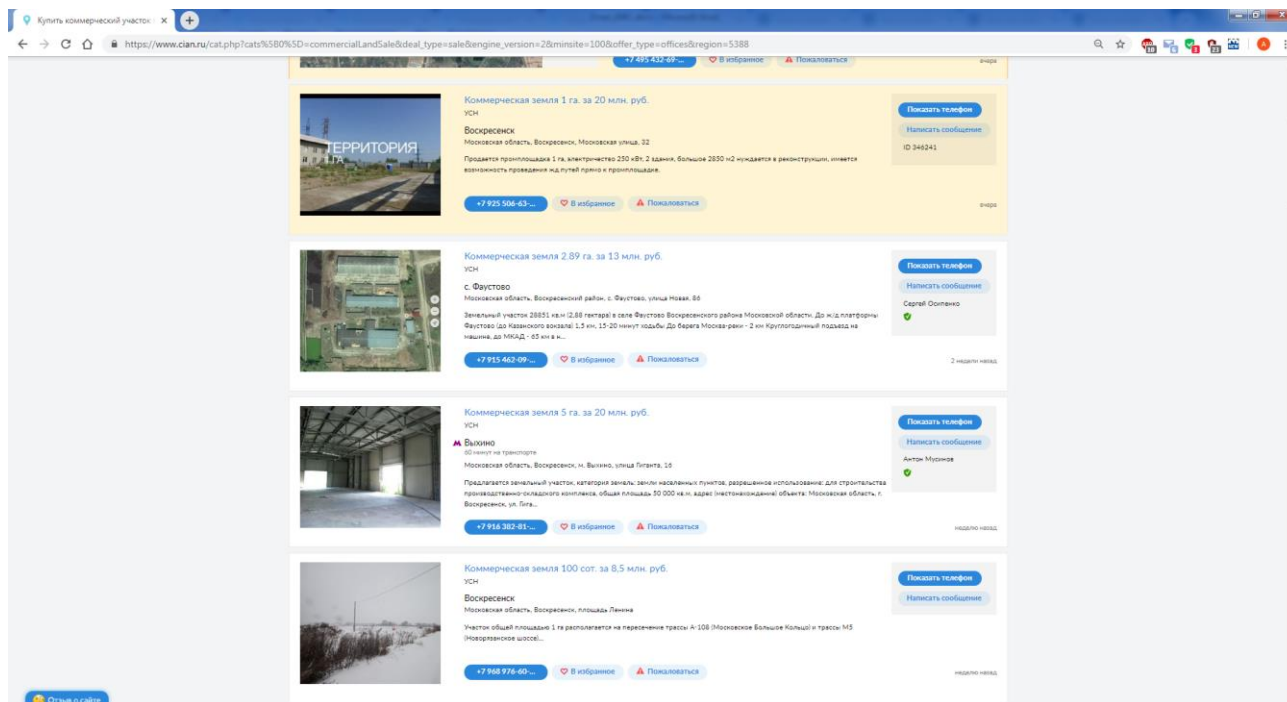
Купить коммерческий участок ×

https://www.cian.ru/cat.php?cats%5B0%5D=commercialLandSale&deal_type=sale&engine_version=2&minsite=100&offer_type=offices&region=5388

+7 495 432-69-... В избранное Пожаловаться вчера

ТЕРРИТОРИЯ 1 ГА

Коммерческая земля 1 га. за 20 млн. руб.
УСН
Воскресенск
Московская область, Воскресенск, Московская улица, 32
Продается промплощадка 1 га, электричество 250 кВт, 2 здания, большое 2850 м2 нуждается в реконструкции, имеется возможность проведения ж.д.путей прямо к промплощадке.
+7 925 506-63-... В избранное Пожаловаться
вчера
Показать телефон
Написать сообщение
ID 346241

Коммерческая земля 2,89 га. за 13 млн. руб.
УСН
с. Фаустово
Московская область, Воскресенский район, с. Фаустово, улица Новая, 86
Земельный участок 28851 кв.м (2,88 гектара) в селе Фаустово Воскресенского района Московской области. До ж/д платформы Фаустово (до Казанского вокзала) 1,5 км, 15-20 минут ходьбы До берега Москва-реки - 2 км Круглогодичный подъезд на машине, до МКАД - 65 км в н...
+7 915 462-09-... В избранное Пожаловаться
2 недели назад
Показать телефон
Написать сообщение
Сергей Осипенко

Коммерческая земля 5 га. за 20 млн. руб.
УСН
Выхино
60 минут на транспорте
Московская область, Воскресенск, м. Выхино, улица Гиганта, 16
Предлагается земельный участок, категория земель: земли населенных пунктов, разрешенное использование: для строительства производственно-складского комплекса, общая площадь 50 000 кв.м. адрес (местонахождение) объекта: Московская область, г. Воскресенск, ул. Гига...
+7 916 382-81-... В избранное Пожаловаться
неделю назад
Показать телефон
Написать сообщение
Антон Мусинов

Коммерческая земля 100 сот. за 8,5 млн. руб.
УСН
Воскресенск
Московская область, Воскресенск, площадь Ленина
Участок общей площадью 1 га располагается на пересечение трассы А-108 (Московское Большое Кольцо) и трассы М5 (Новорязанское шоссе)...
+7 968 976-60-... В избранное Пожаловаться
неделю назад
Показать телефон
Написать сообщение

Отзыв о сайте